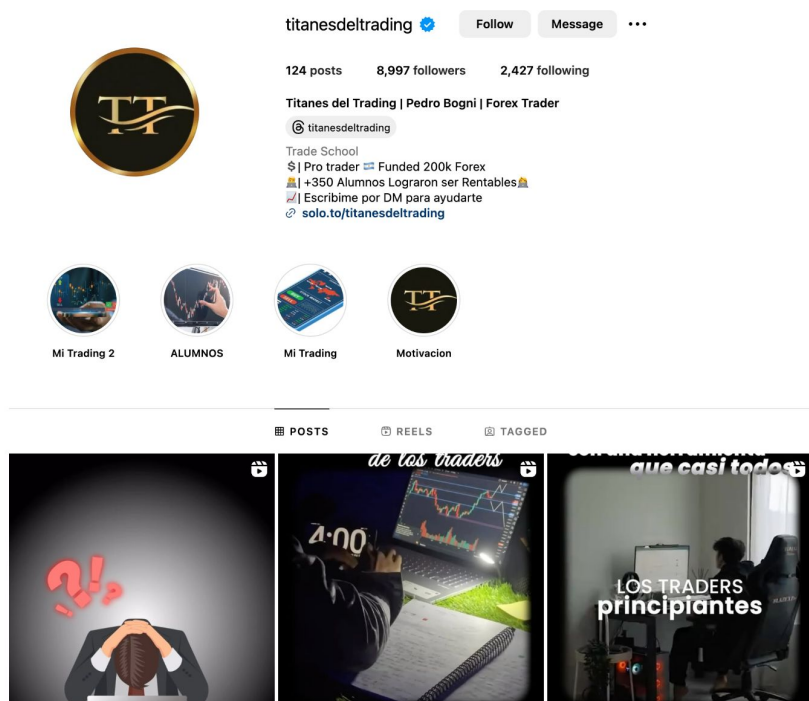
titanesdeltrading Follow Message •••

124 posts 8,997 followers 2,427 following

Titanes del Trading | Pedro Bogni | Forex Trader

titanesdeltrading

Trade School
💲| Pro trader 🇦🇷 Funded 200k Forex
👨‍💻| +350 Alumnos Lograron ser Rentables👨‍💻
📈| Escribime por DM para ayudarte
solo.to/titanesdeltrading

Mi Trading 2 ALUMNOS Mi Trading Motivacion

POSTS REELS TAGGED

?!?

de los traders

4:00

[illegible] que casi todos

LOS TRADERS principiantes